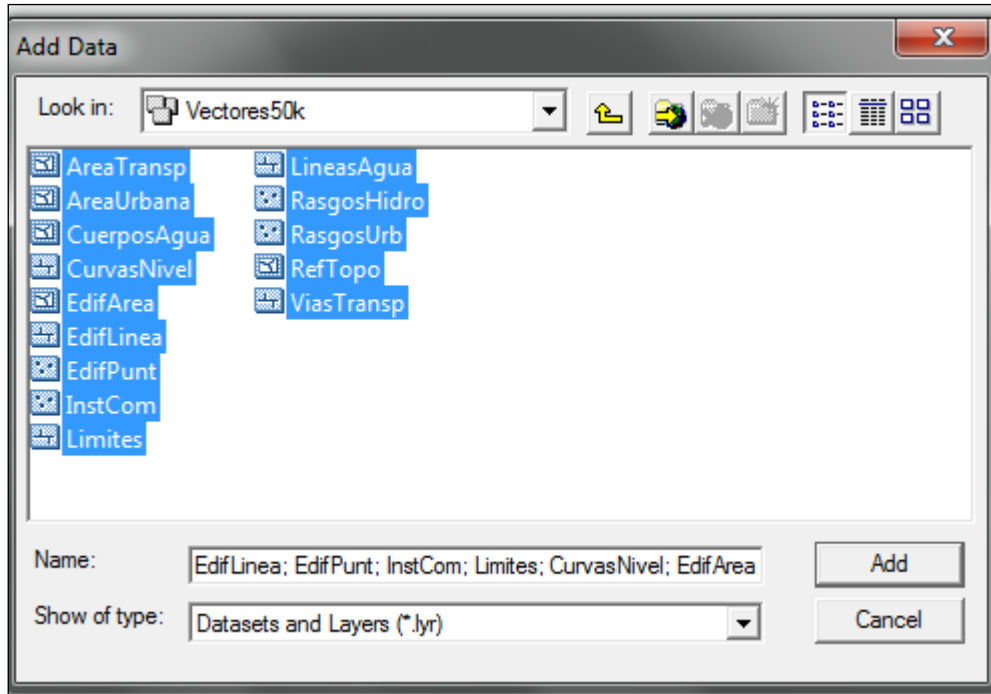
Add Data

Look in: Vectores50k

AreaTransp
AreaUrbana
CuerposAgua
CurvasNivel
EdifArea
EdifLinea
EdifPunt
InstCom
Limites

LineasAgua
RasgosHidro
RasgosUrb
RefTopo
ViasTransp

Name: EdifLinea; EdifPunt; InstCom; Limites; CurvasNivel; EdifArea

Add

Show of type: Datasets and Layers (*.lyr)

Cancel